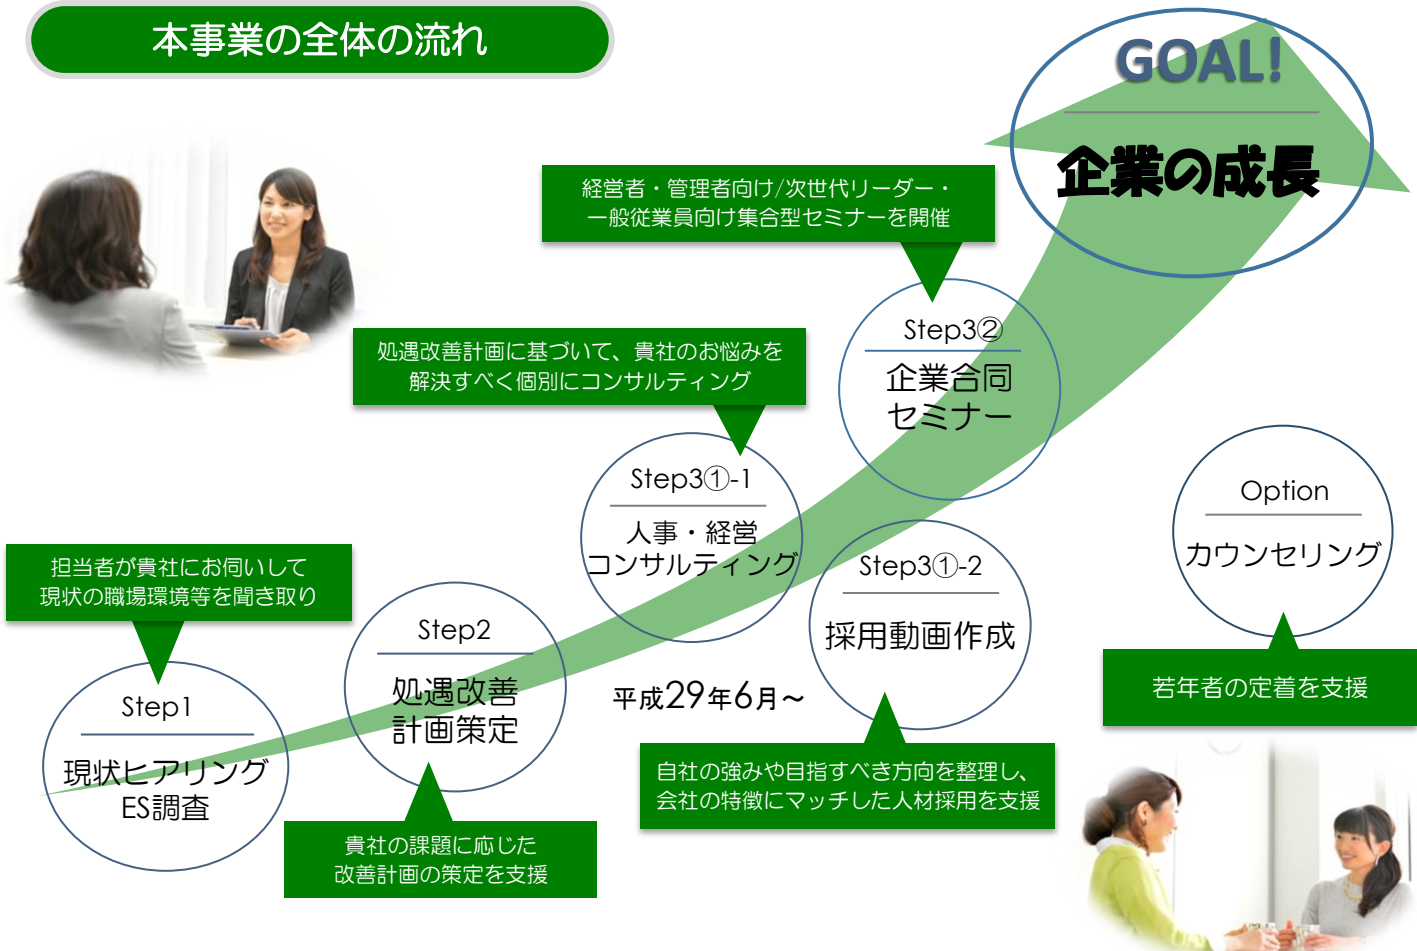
本事業の全体の流れ

GOAL!

企業の成長

経営者・管理者向け/次世代リーダー・一般従業員向け集合型セミナーを開催

Step3②

企業合同セミナー

処遇改善計画に基づいて、貴社のお悩みを解決すべく個別にコンサルティング

Step3①-1

人事・経営コンサルティング

Option

カウンセリング

担当者が貴社にお伺いして現状の職場環境等を聞き取り

Step2

処遇改善計画策定

Step3①-2

採用動画作成

若年者の定着を支援

Step1

現状ヒアリングES調査

平成29年6月～

自社の強みや目指すべき方向を整理し、会社の特徴にマッチした人材採用を支援

貴社の課題に応じた改善計画の策定を支援